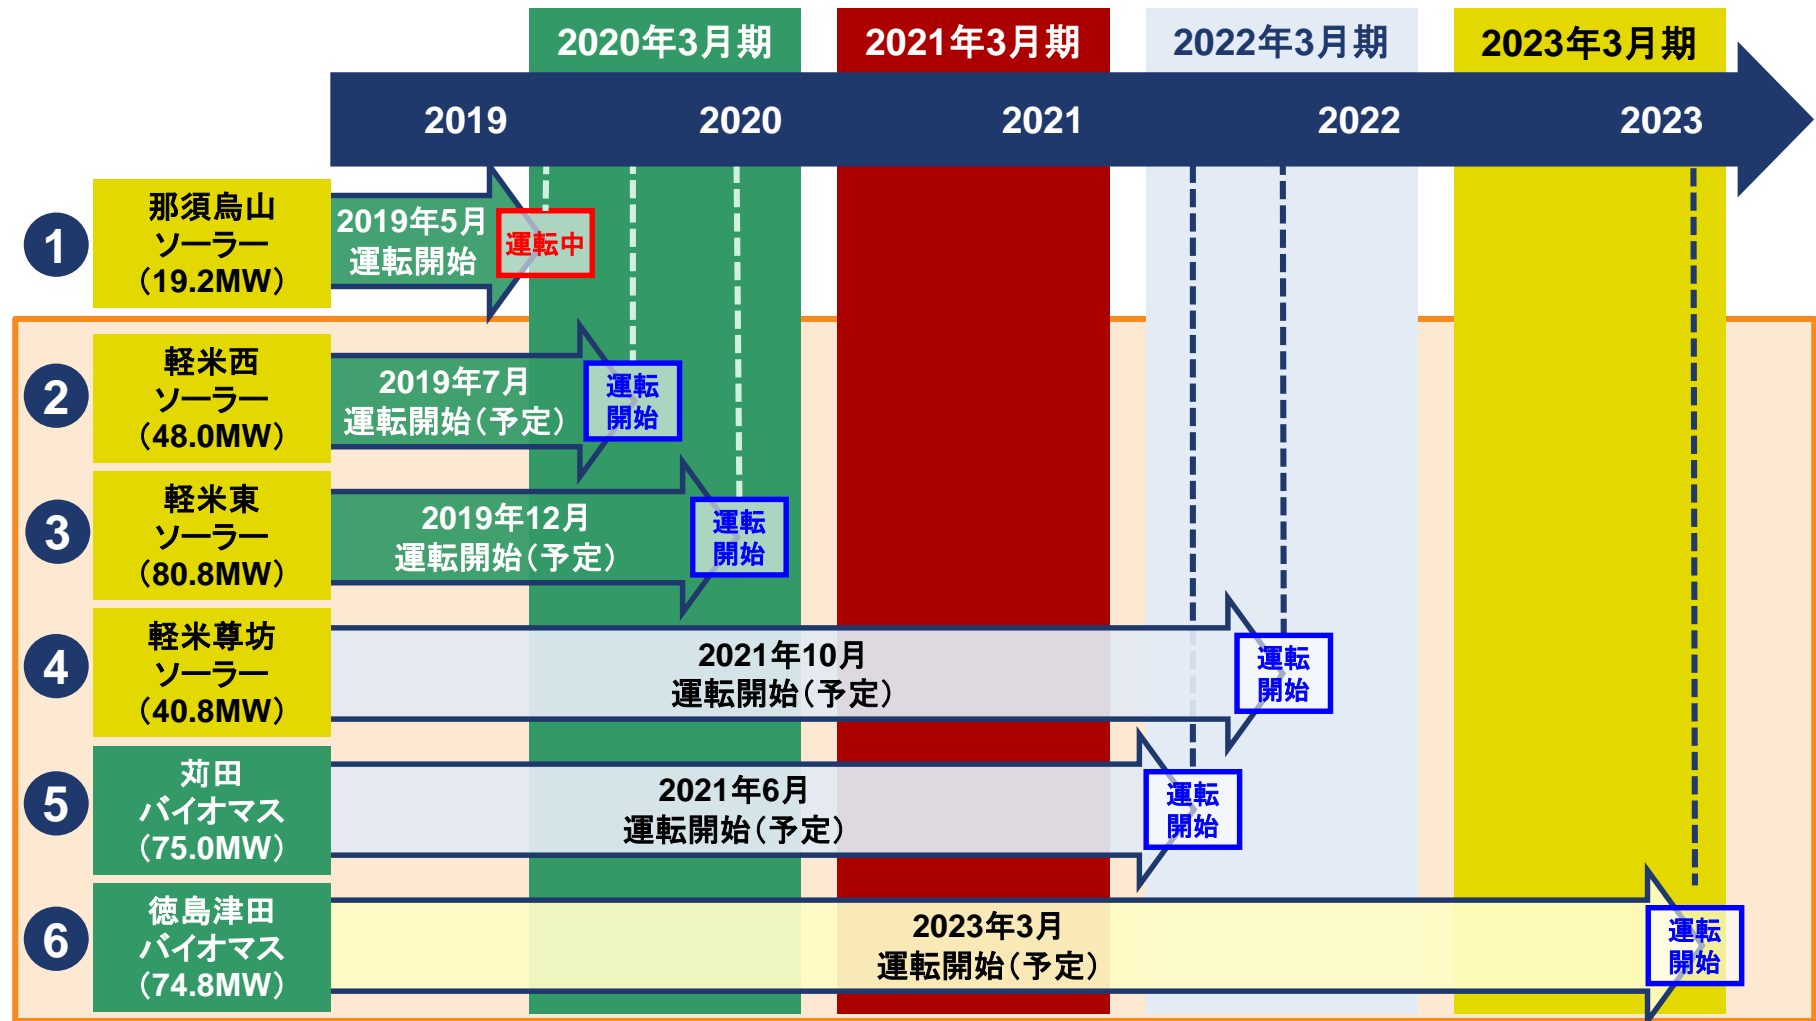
2020年3月期

2021年3月期

2022年3月期

2023年3月期

2019

2020

2021

2022

2023

1

那須烏山
ソーラー
（19.2MW）

2019年5月
運転開始

運転中

2

軽米西
ソーラー
（48.0MW）

2019年7月
運転開始（予定）

運転
開始

3

軽米東
ソーラー
（80.8MW）

2019年12月
運転開始（予定）

運転
開始

4

軽米尊坊
ソーラー
（40.8MW）

2021年10月
運転開始（予定）

運転
開始

5

苅田
バイオマス
（75.0MW）

2021年6月
運転開始（予定）

運転
開始

6

徳島津田
バイオマス
（74.8MW）

2023年3月
運転開始（予定）

運転
開始